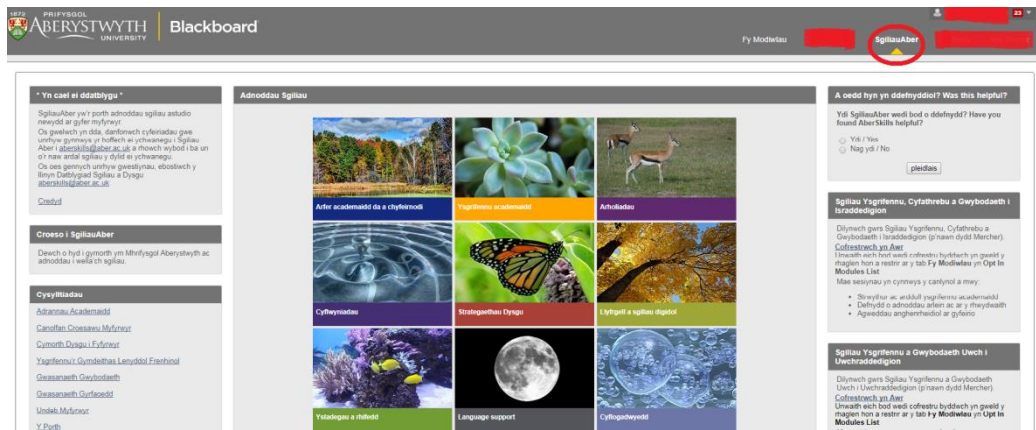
1872 PRIFYSGOL ABERYSTWYTH UNIVERSITY | Blackboard

23

Fy Modiwlau

SgiliauAber

* Yn cael ei ddatblygu *

SgiliauAber yw'r porth adnoddau sgiliau astudio newydd ar gyfer myfyrwyr.
Os gwelwch yn dda, danfonwch cyfeiriadau gwe unrhyw gynnwys yr hoffech ei ychwanegu i Sgiliau Aber i aberskills@aber.ac.uk a rhowch wybod i ba un o'r naw ardal sgiliau y dylid ei ychwanegu.
Os oes gennych unrhyw gwestiynau, ebostiwch y llinyn Datblygiad Sgiliau a Dysgu aberskills@aber.ac.uk

Credyd

Croeso i SgiliauAber

Dewch o hyd i gymorth ym Mhrifysgol Aberystwyth ac adnoddau i wella'ch sgiliau.

Cysylltiadau

Adrannau Academaidd

Canolfan Croesawu Myfyrwyr

Cymorth Dysgu i Fyfyrwyr

Ysgrifennu'r Gymdeithas Lenyddol Frenhinol

Gwasanaeth Gwybodaeth

Gwasanaethau Gyrfaoedd

Undeb Myfyrwyr

Y Porth

Adnoddau Sgiliau

Arfer academaidd da a chyfeirnodi

Ysgrifennu academaidd

Arholiadau

Cyflwyniadau

Strategaethau Dysgu

Llyfrgell a sgiliau digidol

Ystadegau a rhifedd

Language support

Cyflogadwyedd

A oedd hyn yn ddefnyddiol? Was this helpful?

Ydi SgiliauAber wedi bod o ddefnydd? Have you found AberSkills helpful?

Ydi / Yes
Nag ydi / No

pleidlais

Sgiliau Ysgrifennu, Cyfathrebu a Gwybodaeth i Israddedigion

Dilynwch gwrs Sgiliau Ysgrifennu, Cyfathrebu a Gwybodaeth i Israddedigion (p'nawn dydd Mercher).
Cofrestrwch yn Awr
Unwaith eich bod wedi cofrestru byddwch yn gweld y rhaglen hon a restrir ar y tab Fy Modiwlau yn Opt In Modules List
Mae sesiynau yn cynnwys y canlynol a mwy:

• Strwythur ac arddull ysgrifennu academaidd
• Defnydd o adnoddau arlein ac ar y rhwydwaith
• Agweddau anghenrheidiol ar gyfeirio

Sgiliau Ysgrifennu a Gwybodaeth Uwch i Uwchraddedigion

Dilynwch gwrs Sgiliau Ysgrifennu a Gwybodaeth Uwch i Uwchraddedigion (p'nawn dydd Mercher).
Cofrestrwch yn Awr
Unwaith eich bod wedi cofrestru byddwch yn gweld y rhaglen hon a restrir ar y tab Fy Modiwlau yn Opt In Modules List